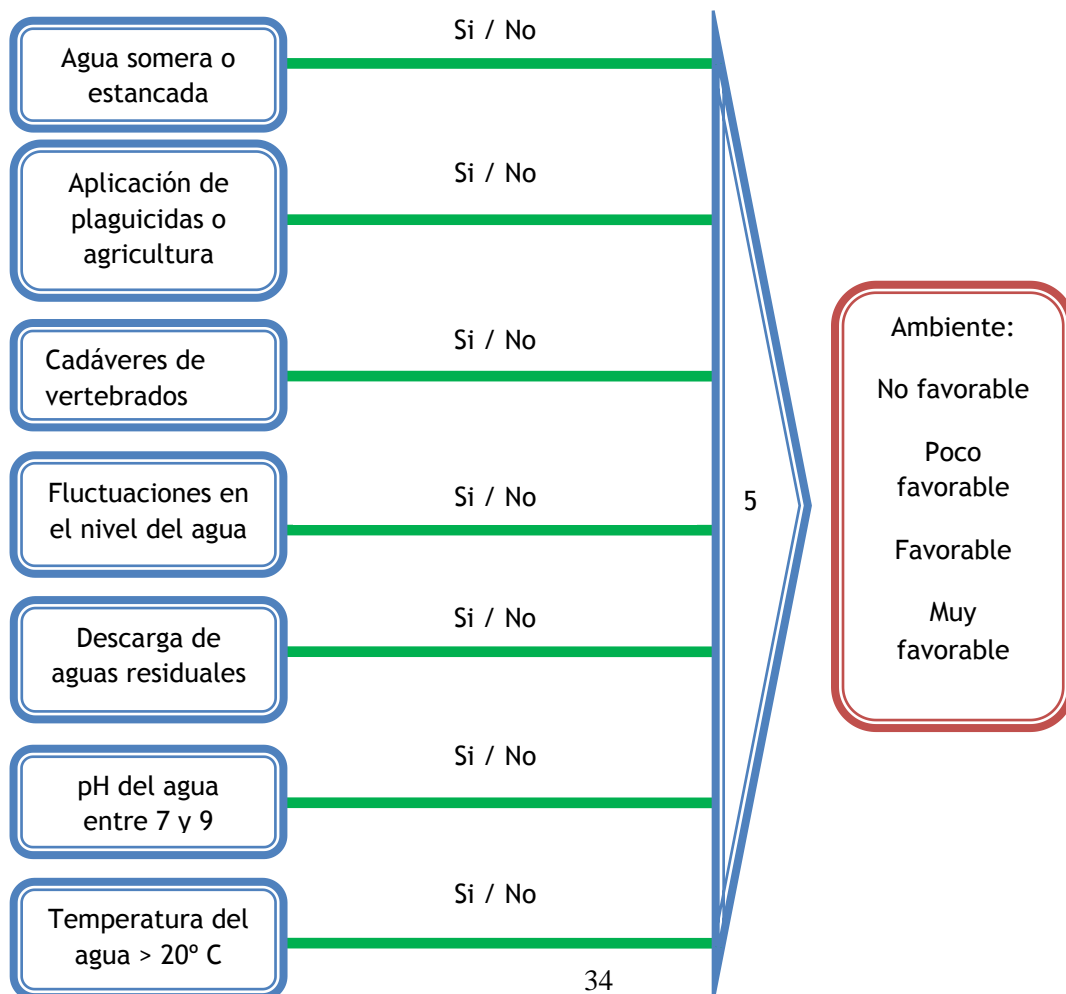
Agua somera o estancada

Si / No

Aplicación de plaguicidas o agricultura

Si / No

Cadáveres de vertebrados

Si / No

Fluctuaciones en el nivel del agua

Si / No

Descarga de aguas residuales

Si / No

pH del agua entre 7 y 9

Si / No

Temperatura del agua > 20º C

Si / No

5

Ambiente:

No favorable

Poco favorable

Favorable

Muy favorable

34